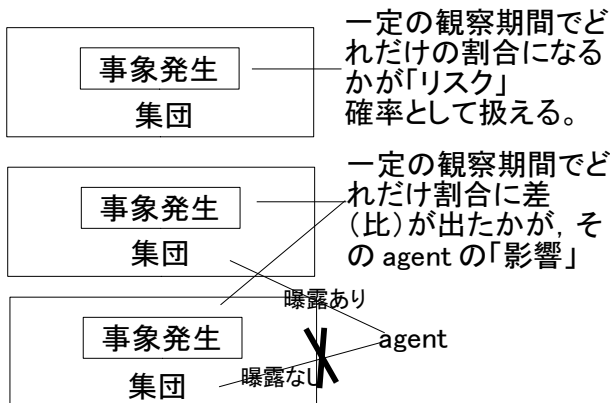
事象発生

集団

一定の観察期間でどれだけの割合になるかが「リスク」確率として扱える。

事象発生

集団

一定の観察期間でどれだけ割合に差(比)が出たかが, その agent の「影響」

曝露あり

事象発生

agent

集団

曝露なし